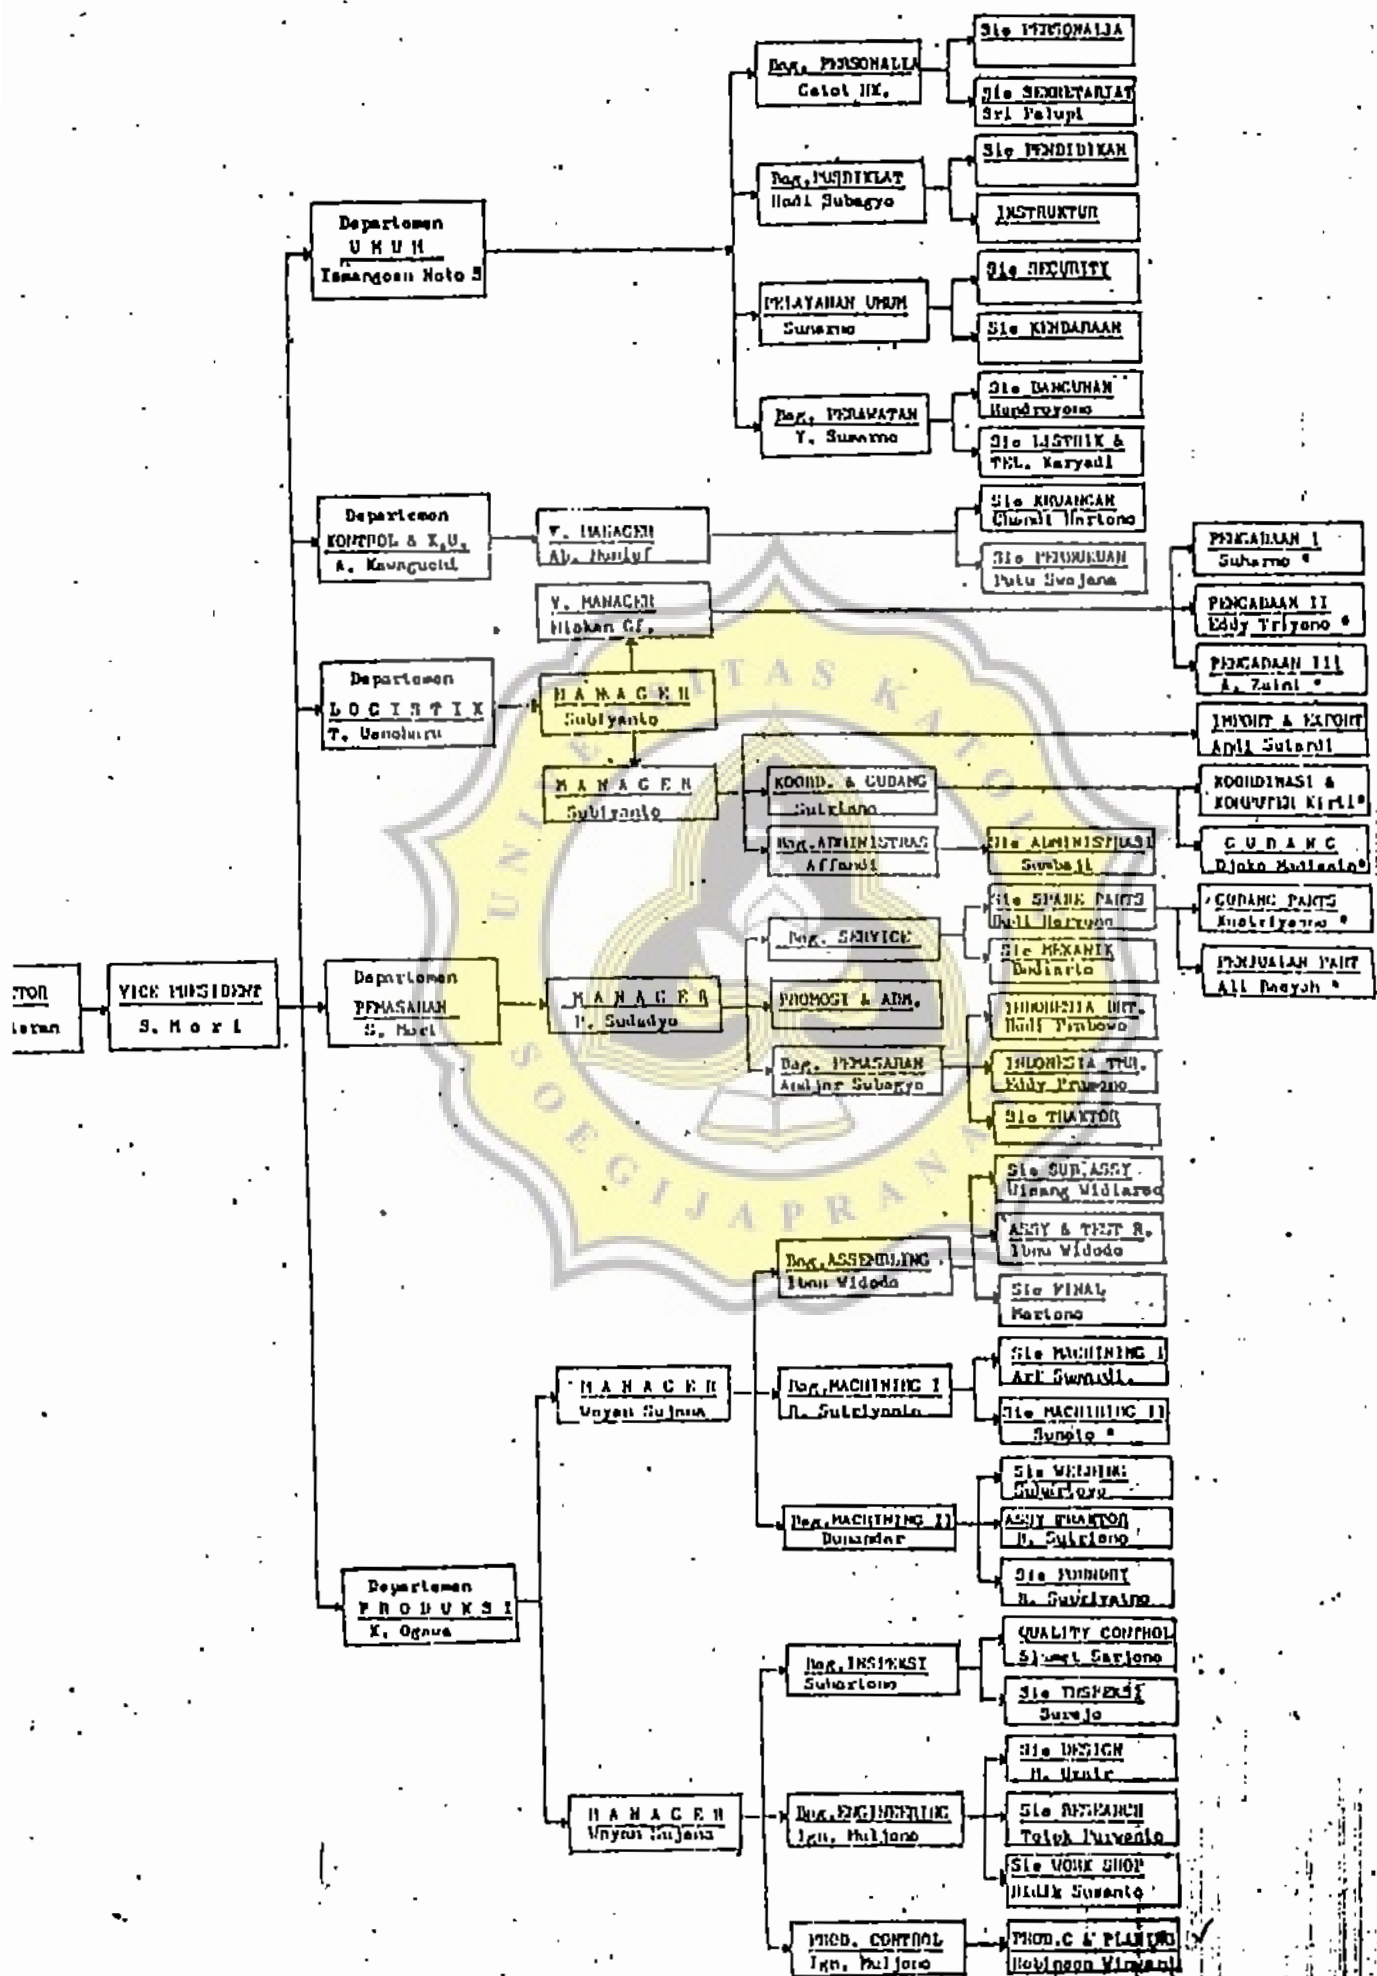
TOR
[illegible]teran

VICE PRESIDENT
S. Mori

Departemen
U M U M
Tamangoan Noto S

Bag. PERSONALIA
Gatot HK.

Sie PERSONALIA

Sie SEKRETARIAT
Sri Palupi

Bag. PUSDIKLAT
Hadi Subagyo

Sie PENDIDIKAN

INSTRUKTUR

PELAYANAN UMUM
Sunarno

Sie SECURITY

Sie KENDARAAN

Bag. PERAWATAN
Y. Sunarno

Sie BANGUNAN
Hendroyono

Sie LISTRIK & TEL. Karyadi

Departemen
KONTROL & K.U.
A. Kawaguchi

V. MANAGER
Ab. Hanief

Sie KEUANGAN
Ghozali Hartono

Sie PEMBUKUAN
Putu Swajana

V. MANAGER
Hiokan Cf.

PENGADAAN I
Suharno *

PENGADAAN II
Eddy Triyono *

PENGADAAN III
A. Zaini *

Departemen
L O G I S T I K
T. Uenohara

M A N A G E R
Subiyanto

M A N A G E R
Subiyanto

IMPORT & EXPORT
Andi Sutardi

KOORD. & GUDANG
Sutrisno

KOORDINASI & KOMPUTER Kirti*

Bag. ADMINISTRASI
Affandi

Sie ADMINISTRASI
Sumbaji

G U D A N G
Djoko Budiarto*

Departemen
PEMASARAN
S. Mori

M A N A G E R
P. Sudadyo

Bag. SERVICE

Sie SPARE PARTS
Budi Haryono

Sie MEKANIK
Budiarto

GUDANG PARTS
Sutriyono *

PENJUALAN PART
Ali Basyah *

PROMOSI & ADM.

INDONESIA BRT.
Budi Prabowo

Bag. PEMASARAN
Asdjar Subagyo

INDONESIA TMR.
Eddy Prasetyo

Sie TRAKTOR

Departemen
P R O D U K S I
K. Ogawa

M A N A G E R
Wayan Sujana

Bag. ASSEMBLING
Ibnu Widodo

Sie SUB ASSY
Wisnu Widiarso

ASSY & TEST R.
Ibnu Widodo

Sie FINAL
Martono

Bag. MACHINING I
B. Sutriyanto

Sie MACHINING I
Ari Gunadi.

Sie MACHINING II
Sunoto *

Bag. MACHINING II
Dunandar

Sie WELDING
Subariyono

ASSY TRAKTOR
B. Sutrisno

Sie FOUNDRY
B. Suwiryatno

M A N A G E R
Wayan Sujana

Bag. INSPEKSI
Suhartono

QUALITY CONTROL
Slamet Sarjono

Sie INSPEKSI
Surejo

Bag. ENGINEERING
Ign. Muljono

Sie DESIGN
H. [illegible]

Sie RESEARCH
Totok Purwanto

Sie WORK SHOP
Didik Susanto

PROD. CONTROL
Ign. Muljono

PROD.C & PLANING
Robinson Wirawan